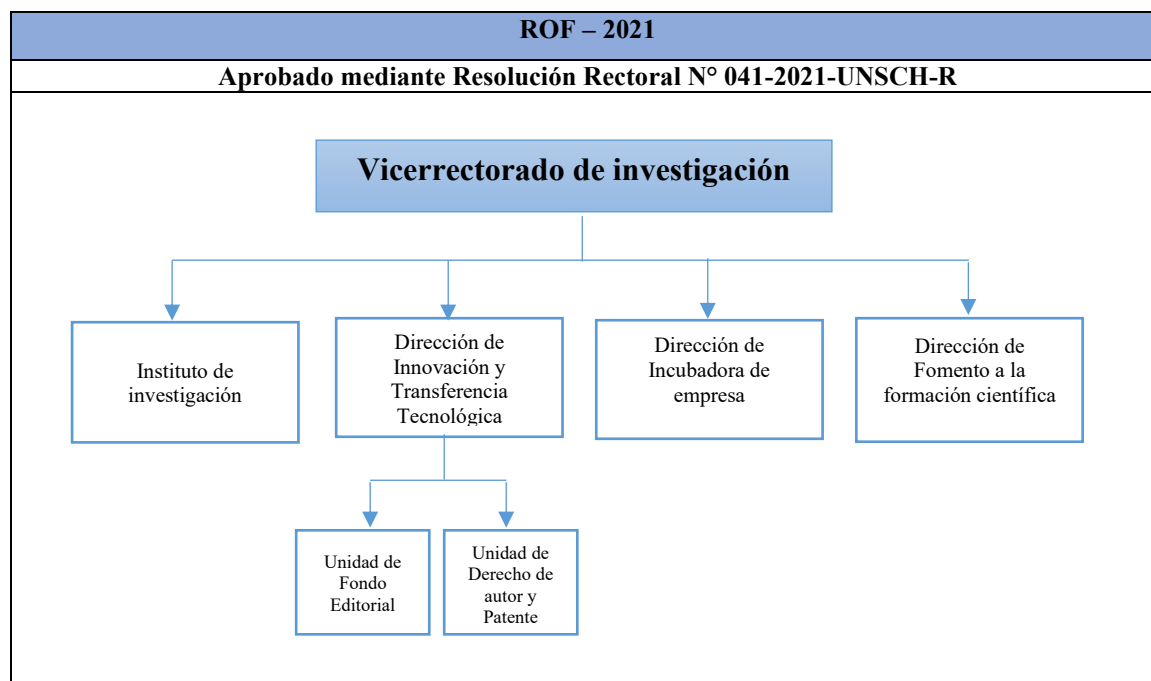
ROF – 2021

Aprobado mediante Resolución Rectoral N° 041-2021-UNSCH-R

Vicerrectorado de investigación

Instituto de investigación

Dirección de Innovación y Transferencia Tecnológica

Dirección de Incubadora de empresa

Dirección de Fomento a la formación científica

Unidad de Fondo Editorial

Unidad de Derecho de autor y Patente